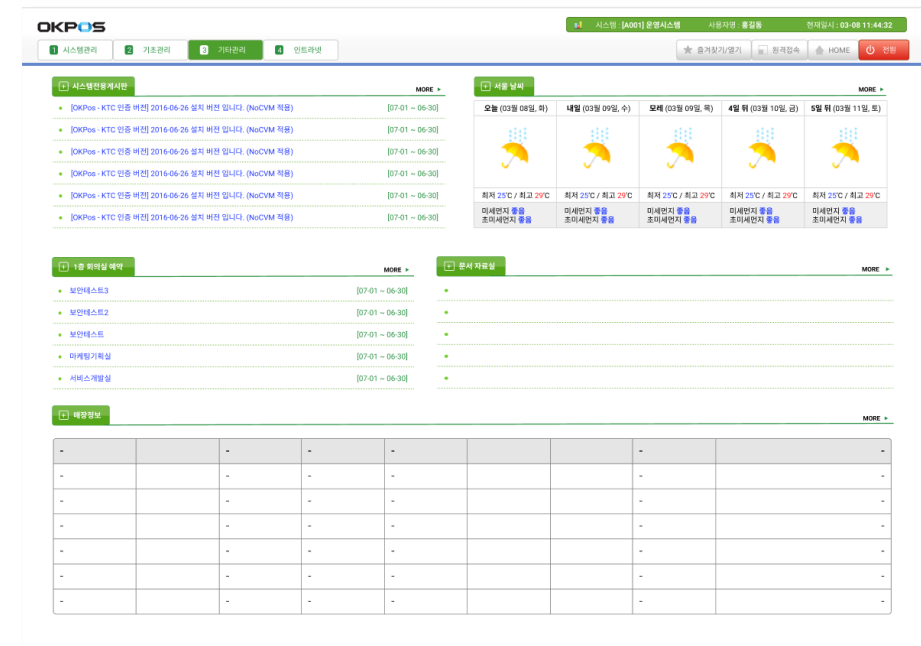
OKPOS

시스템 : [A001] 운영시스템 사용자명 : 홍길동 현재일시 : 03-08 11:44:32

1 시스템관리
2 기초관리
3 기타관리
4 인트라넷

즐겨찾기(열기) 원격접속 HOME 전원

시스템전용게시판 MORE

[OKPos - KTC 인증 버전] 2016-06-26 설치 버전 입니다. (NoCVM 적용) [07-01 ~ 06-30]
[OKPos - KTC 인증 버전] 2016-06-26 설치 버전 입니다. (NoCVM 적용) [07-01 ~ 06-30]
[OKPos - KTC 인증 버전] 2016-06-26 설치 버전 입니다. (NoCVM 적용) [07-01 ~ 06-30]
[OKPos - KTC 인증 버전] 2016-06-26 설치 버전 입니다. (NoCVM 적용) [07-01 ~ 06-30]
[OKPos - KTC 인증 버전] 2016-06-26 설치 버전 입니다. (NoCVM 적용) [07-01 ~ 06-30]
[OKPos - KTC 인증 버전] 2016-06-26 설치 버전 입니다. (NoCVM 적용) [07-01 ~ 06-30]

서울 날씨 MORE

| 오늘 (03월 08일, 화) | 내일 (03월 09일, 수) | 모레 (03월 09일, 목) | 4일 뒤 (03월 10일, 금) | 5일 뒤 (03월 11일, 토) |
|---|---|---|---|---|
| 최저 25℃ / 최고 29℃ | 최저 25℃ / 최고 29℃ | 최저 25℃ / 최고 29℃ | 최저 25℃ / 최고 29℃ | 최저 25℃ / 최고 29℃ |
| 미세먼지 좋음 초미세먼지 좋음 | 미세먼지 좋음 초미세먼지 좋음 | 미세먼지 좋음 초미세먼지 좋음 | 미세먼지 좋음 초미세먼지 좋음 | 미세먼지 좋음 초미세먼지 좋음 |

1층 회의실 예약 MORE

보안테스트3 [07-01 ~ 06-30]
보안테스트2 [07-01 ~ 06-30]
보안테스트 [07-01 ~ 06-30]
마케팅기획실 [07-01 ~ 06-30]
서비스개발실 [07-01 ~ 06-30]

문서 자료실 MORE

매장정보 MORE

| - | | - | - | - | | | - | - |
|---|---|---|---|---|---|---|---|---|
| - | | - | - | - | | | - | - |
| - | | - | - | - | | | - | - |
| - | | - | - | - | | | - | - |
| - | | - | - | - | | | - | - |
| - | | - | - | - | | | - | - |
| - | | - | - | - | | | - | - |